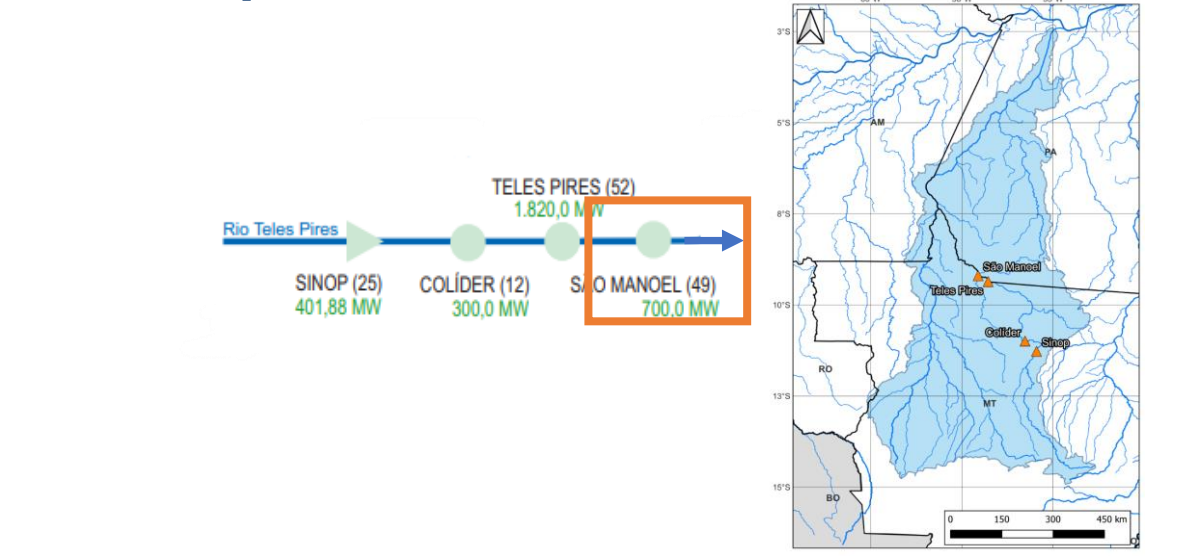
TELES PIRES (52)
1.820,0 MW

Rio Teles Pires

SINOP (25)
401,88 MW

COLÍDER (12)
300,0 MW

SÃO MANOEL (49)
700,0 MW

3°S
5°S
8°S
10°S
13°S
15°S

AM
PA
RO
MT
BO

São Manoel
Teles Pires
Colíder
Sinop

0 150 300 450 km